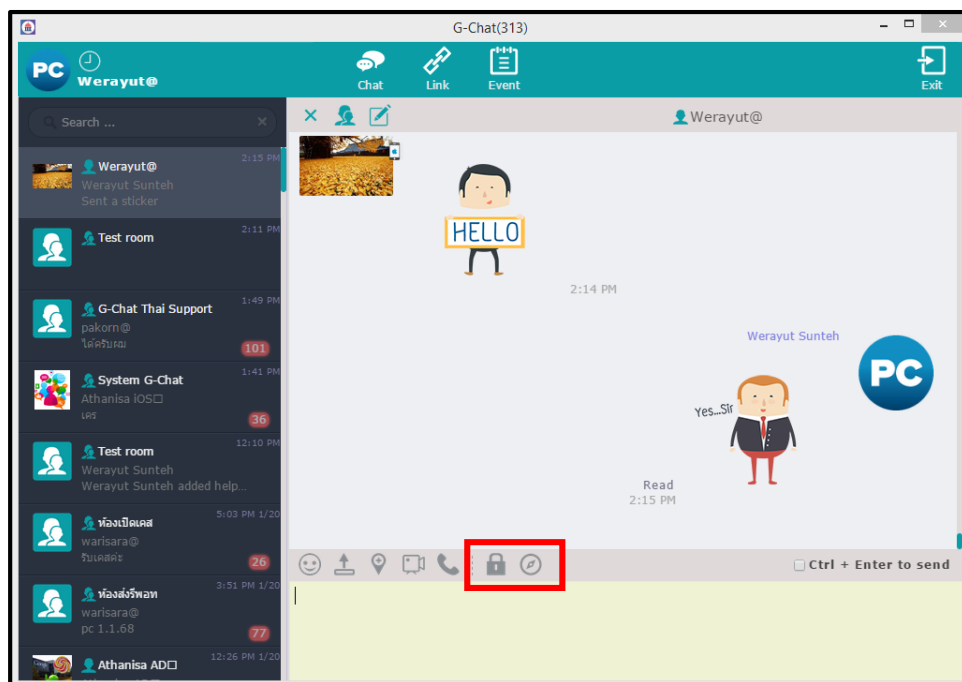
G-Chat(313)

PC Werayut@

Chat Link Event Exit

Search ...

Werayut@ 2:15 PM
Werayut Sunteh
Sent a sticker

Test room 2:11 PM

G-Chat Thai Support 1:49 PM
pakorn@
ได้ครับผม
101

System G-Chat 1:41 PM
Athanisa iOS□
เคร
36

Test room 12:10 PM
Werayut Sunteh
Werayut Sunteh added help...

ห้องเปิดเคส 5:03 PM 1/20
warisara@
รับเคสค่ะ
26

ห้องส่งรีพอท 3:51 PM 1/20
warisara@
pc 1.1.68
77

Athanisa AD□ 12:26 PM 1/20

Werayut@

HELLO

2:14 PM

Werayut Sunteh

PC

Yes...Sir

Read
2:15 PM

Ctrl + Enter to send